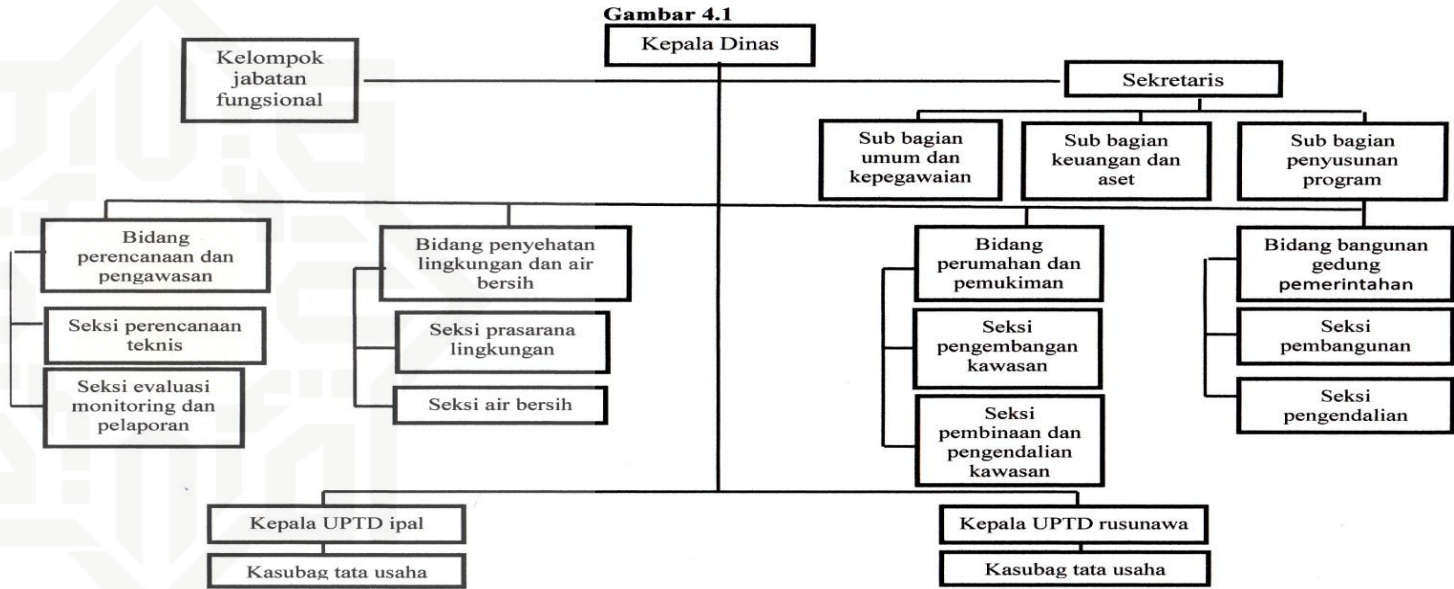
Gambar 4.1

Kepala Dinas

Kelompok jabatan fungsional

Sekretaris

Sub bagian umum dan kepegawaian

Sub bagian keuangan dan aset

Sub bagian penyusunan program

Bidang perencanaan dan pengawasan

Seksi perencanaan teknis

Seksi evaluasi monitoring dan pelaporan

Bidang penyehatan lingkungan dan air bersih

Seksi prasarana lingkungan

Seksi air bersih

Bidang perumahan dan pemukiman

Seksi pengembangan kawasan

Seksi pembinaan dan pengendalian kawasan

Bidang bangunan gedung pemerintahan

Seksi pembangunan

Seksi pengendalian

Kepala UPTD ipal

Kasubag tata usaha

Kepala UPTD rusunawa

Kasubag tata usaha